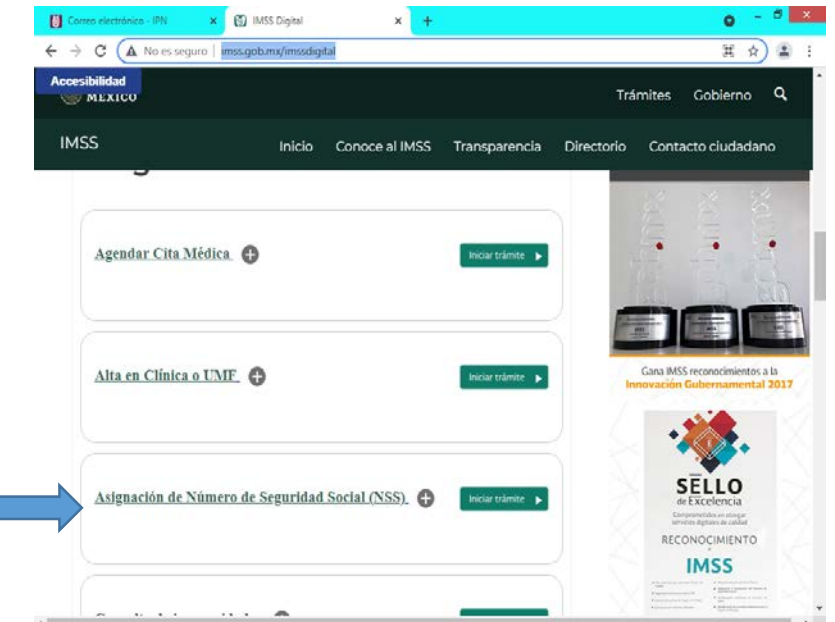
Correo electrónico - IPN × IMSS Digital × +

No es seguro | imss.gob.mx/imssdigital

Accesibilidad
MÉXICO

Trámites Gobierno

IMSS Inicio Conoce al IMSS Transparencia Directorio Contacto ciudadano

Agendar Cita Médica Iniciar trámite

Alta en Clínica o UMF Iniciar trámite

Asignación de Número de Seguridad Social (NSS) Iniciar trámite

Gana IMSS reconocimientos a la Innovación Gubernamental 2017

SELLO de Excelencia
Comprometidos en otorgar servicios digitales de calidad
RECONOCIMIENTO
IMSS